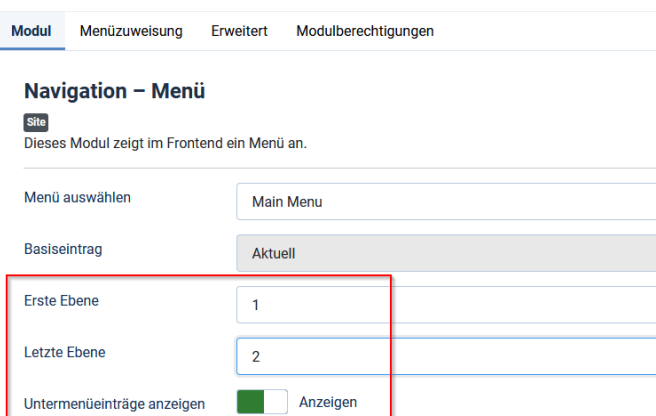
Modul Menüzuweisung Erweitert Modulberechtigungen

Navigation – Menü

Site

Dieses Modul zeigt im Frontend ein Menü an.

Menü auswählen
Main Menu

Basiseintrag
Aktuell

Erste Ebene
1

Letzte Ebene
2

Untermenüeinträge anzeigen
Anzeigen